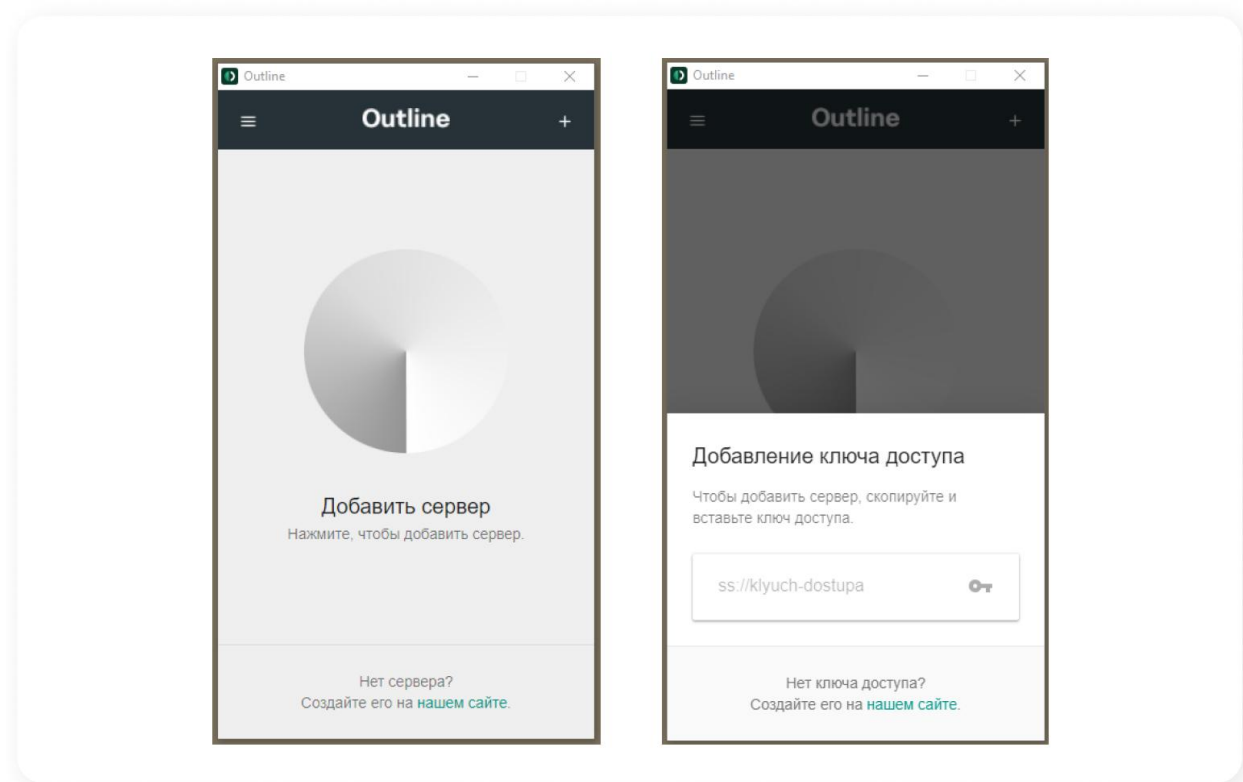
Outline

Outline

Добавить сервер
Нажмите, чтобы добавить сервер.

Нет сервера?
Создайте его на нашем сайте.

Outline

Outline

Добавление ключа доступа
Чтобы добавить сервер, скопируйте и вставьте ключ доступа.

ss://klyuch-dostupa

Нет ключа доступа?
Создайте его на нашем сайте.